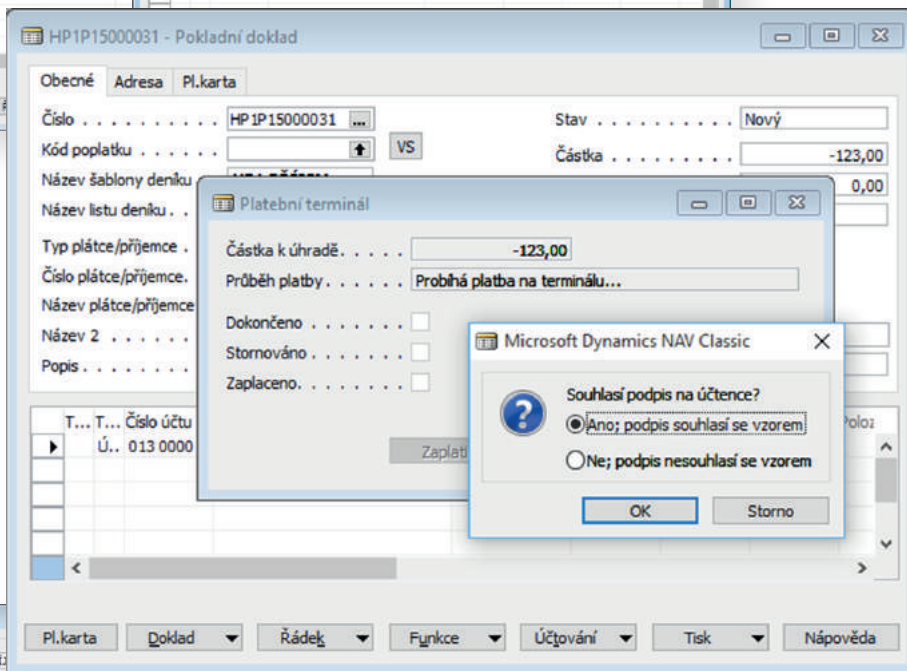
HP1P15000031 - Pokladní doklad

Obecné | Adresa | Pl.karta

Číslo . . . . . . . . . . HP1P15000031
Kód poplatku . . . . . .
VS
Název šablony deníku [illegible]
Název listu deníku . .
Typ plátce/příjemce .
Číslo plátce/příjemce.
Název plátce/příjemce
Název 2 . . . . . .
Popis . . . .

Stav . . . . . . . . . . Nový
Částka . . . . . . . -123,00
0,00

Platební terminál

Částka k úhradě. . . . . -123,00
Průběh platby . . . . . . Probíhá platba na terminálu...
Dokončeno . . . . . . .
Stornováno . . . . . . .
Zaplaceno. . . . . . . .
Zaplati

Microsoft Dynamics NAV Classic

Souhlasí podpis na účtence?
Ano; podpis souhlasí se vzorem
Ne; podpis nesouhlasí se vzorem
OK
Storno

| T... | T... | Číslo účtu |
|---|---|---|
| | Ú... | 013 0000 |

Položka

Pl.karta | Doklad | Řádek | Funkce | Účtování | Tisk | Nápověda